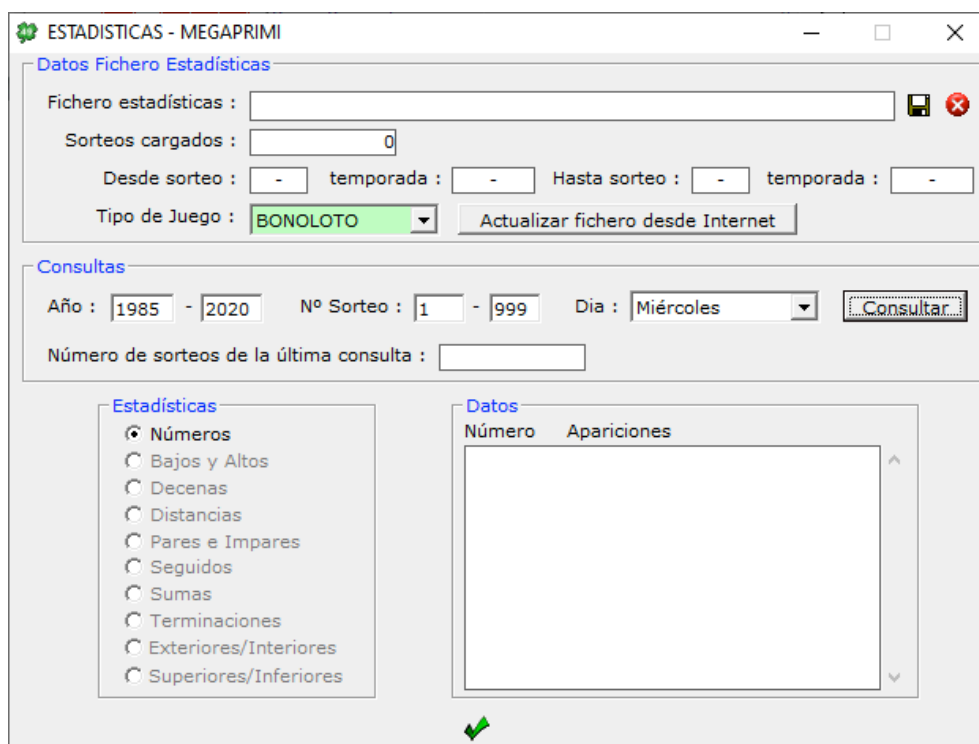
ESTADISTICAS - MEGAPRIMI

Datos Fichero Estadísticas

Fichero estadísticas :

Sorteos cargados : 0

Desde sorteo : - temporada : - Hasta sorteo : - temporada : -

Tipo de Juego : BONOLOTO

Actualizar fichero desde Internet

Consultas

Año : 1985 - 2020 Nº Sorteo : 1 - 999 Dia : Miércoles

Consultar

Número de sorteos de la última consulta :

Estadísticas

Números
Bajos y Altos
Decenas
Distancias
Pares e Impares
Seguidos
Sumas
Terminaciones
Exteriores/Interiores
Superiores/Inferiores

Datos

Número Apariciones